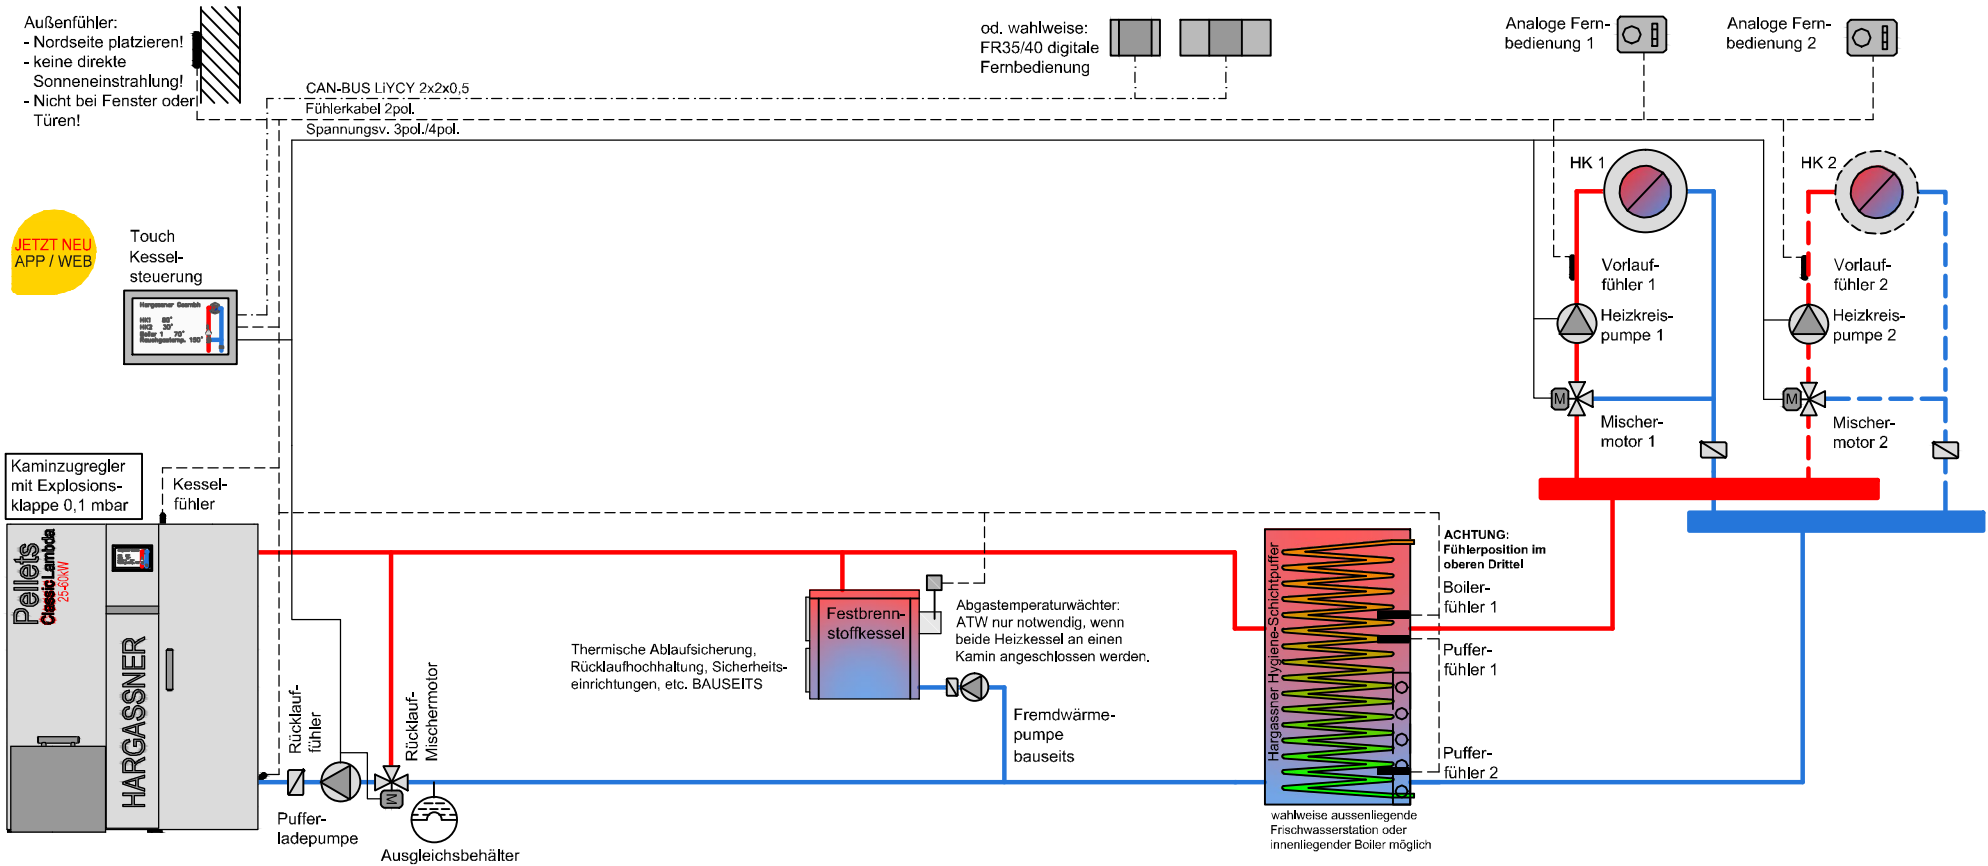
Außenfühler:
- Nordseite platzieren!
- keine direkte Sonneneinstrahlung!
- Nicht bei Fenster oder Türen!

CAN-BUS LiYCY 2x2x0,5
Fühlerkabel 2pol.
Spannungsv. 3pol./4pol.

od. wahlweise:
FR35/40 digitale
Fernbedienung

Analoge Fernbedienung 1

Analoge Fernbedienung 2

JETZT NEU
APP / WEB

Touch
Kesselsteuerung

HK 1

HK 2

Vorlauffühler 1

Vorlauffühler 2

Heizkreispumpe 1

Heizkreispumpe 2

Mischermotor 1

Mischermotor 2

Kaminzugregler mit Explosionsklappe 0,1 mbar

Kesselfühler

Pellets
ClassicLambda
25-60kW

HARGASSNER

Festbrennstoffkessel

Abgastemperaturwächter:
ATW nur notwendig, wenn beide Heizkessel an einen Kamin angeschlossen werden.

Thermische Ablaufsicherung, Rücklaufhochhaltung, Sicherheitseinrichtungen, etc. BAUSEITS

Fremdwärmepumpe bauseits

Rücklauffühler

Rücklauf-Mischermotor

Pufferladepumpe

Ausgleichsbehälter

Hargassner Hygiene-Schichtpuffer

ACHTUNG:
Fühlerposition im oberen Drittel

Boilerfühler 1

Pufferfühler 1

Pufferfühler 2

wahlweise aussenliegende Frischwasserstation oder innenliegender Boiler möglich